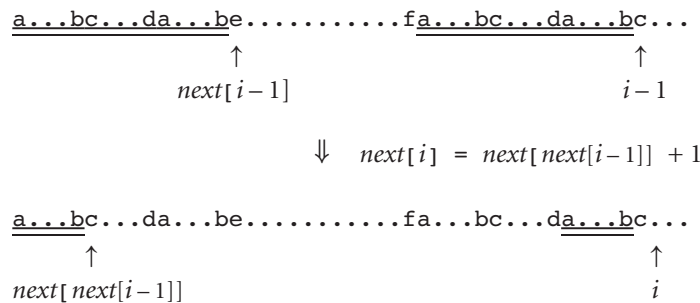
a...bc...da...be...........fa...bc...da...bc...

$\uparrow$ $next[i-1]$

$\uparrow$ $i-1$

$\Downarrow$ $next[i] = next[next[i-1]] + 1$

a...bc...da...be...........fa...bc...da...bc...

$\uparrow$ $next[next[i-1]]$

$\uparrow$ $i$